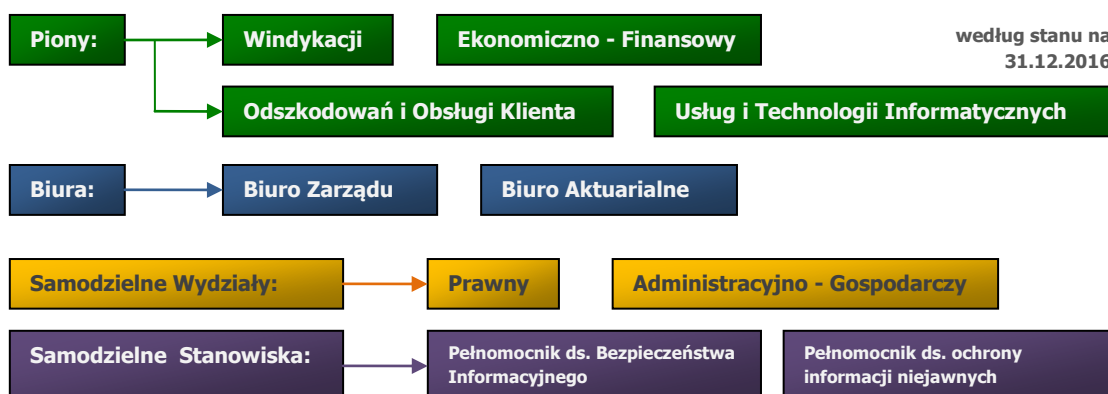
Piony:

Windykacji

Ekonomiczno - Finansowy

według stanu na 31.12.2016

Odszkodowań i Obsługi Klienta

Usług i Technologii Informatycznych

Biura:

Biuro Zarządu

Biuro Aktuarialne

Samodzielne Wydziały:

Prawny

Administracyjno - Gospodarczy

Samodzielne Stanowiska:

Pełnomocnik ds. Bezpieczeństwa Informacyjnego

Pełnomocnik ds. ochrony informacji niejawnych